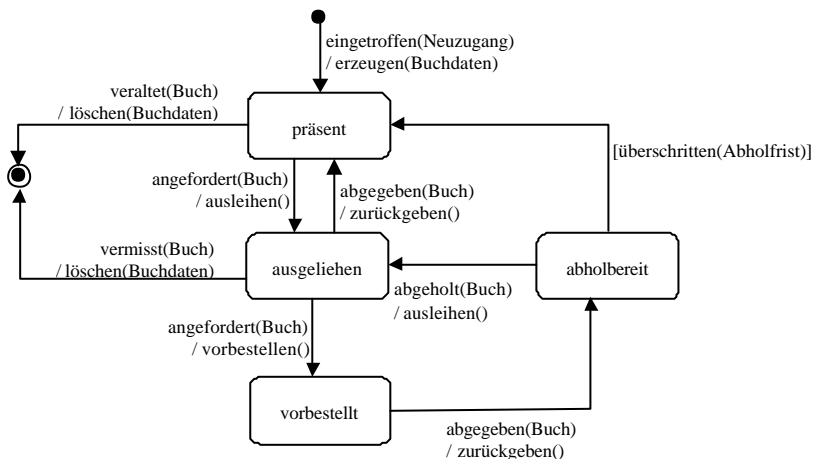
eingetroffen(Neuzugang)
/ erzeugen(Buchdaten)

veraltet(Buch)
/ löschen(Buchdaten)

präsent

[überschritten(Abholfrist)]

angefordert(Buch)
/ ausleihen()

abgegeben(Buch)
/ zurückgeben()

vermisst(Buch)
/ löschen(Buchdaten)

ausgeliehen

abholbereit

abgeholt(Buch)
/ ausleihen()

angefordert(Buch)
/ vorbestellen()

vorbestellt

abgegeben(Buch)
/ zurückgeben()